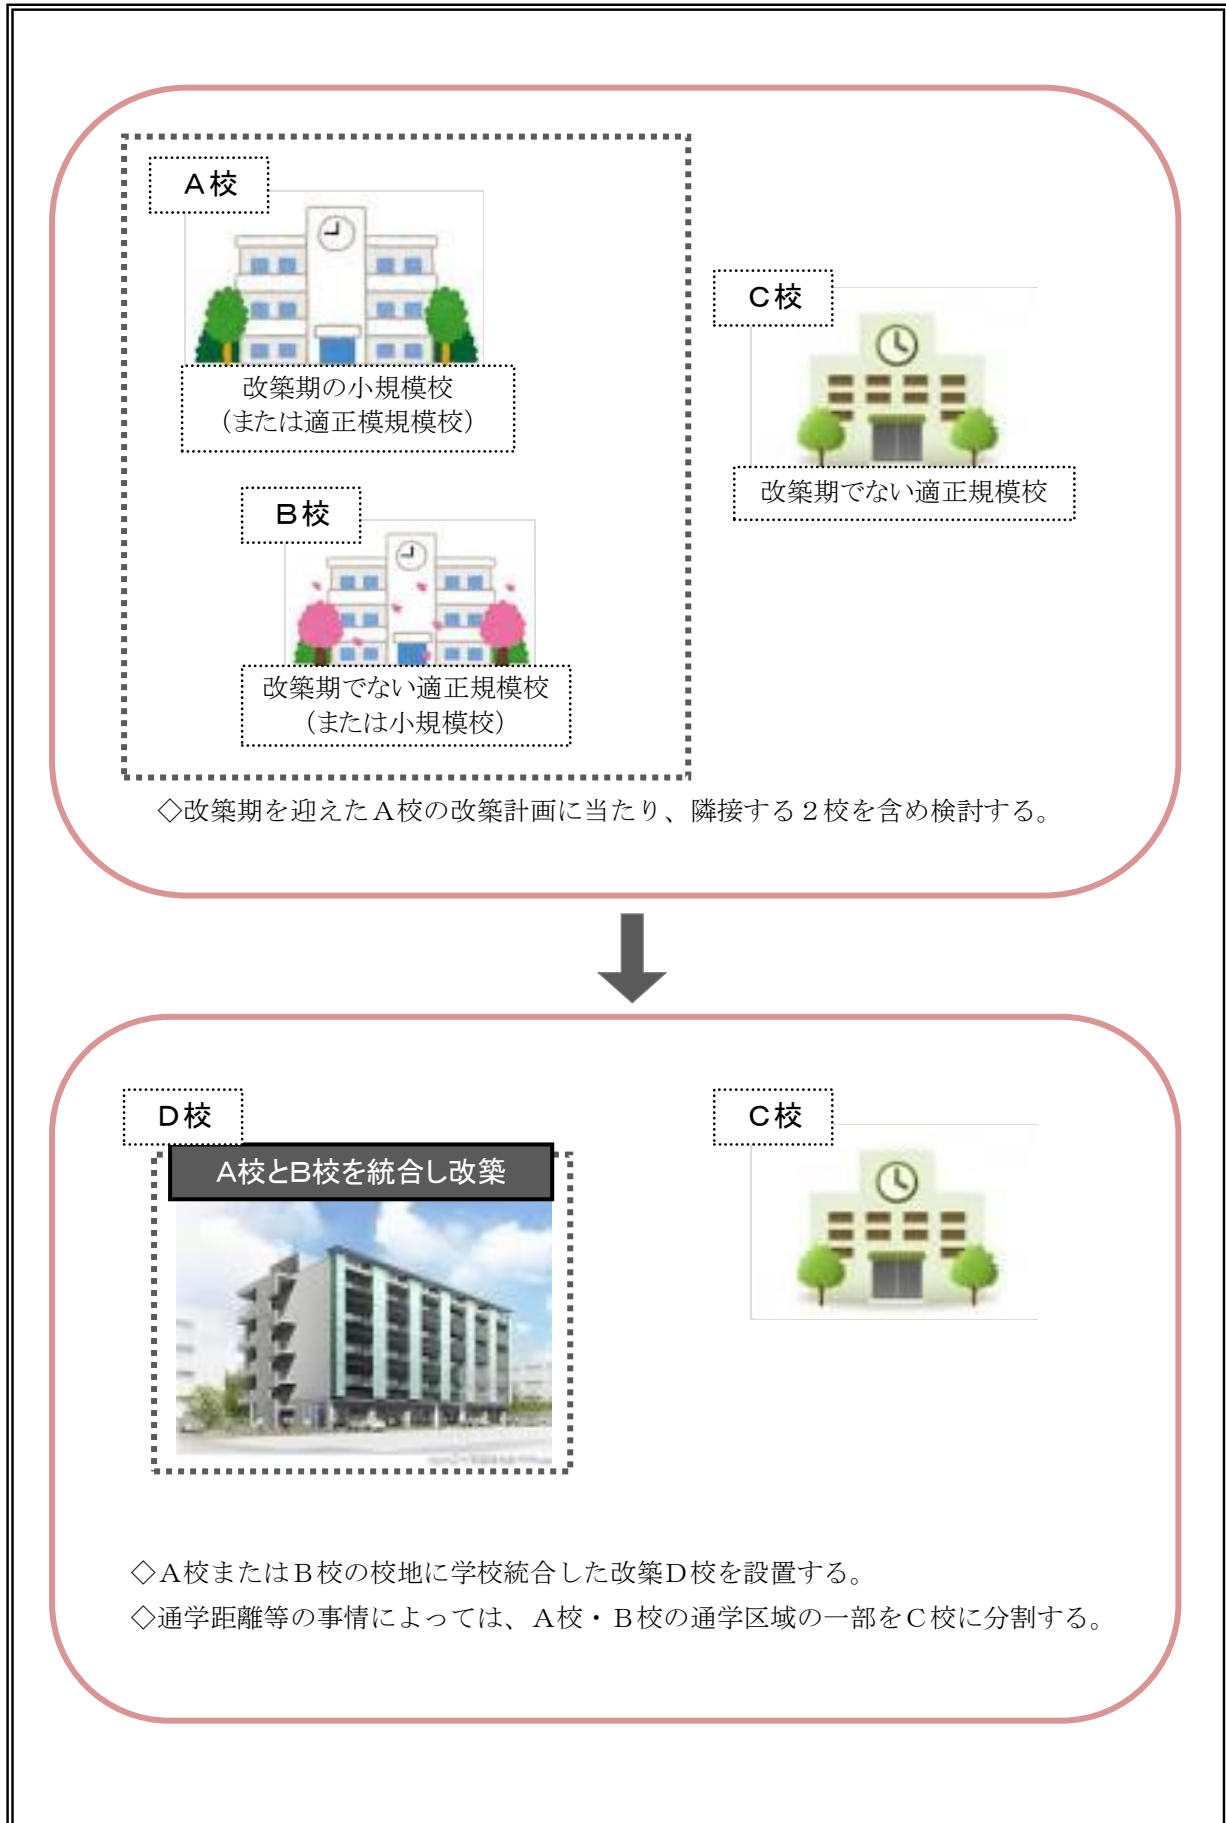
A校

改築期の小規模校
（または適正模規模校）

C校

改築期でない適正規模校

B校

改築期でない適正規模校
（または小規模校）

◇改築期を迎えたA校の改築計画に当たり、隣接する２校を含め検討する。

D校

A校とB校を統合し改築

C校

◇A校またはB校の校地に学校統合した改築D校を設置する。
◇通学距離等の事情によっては、A校・B校の通学区域の一部をC校に分割する。